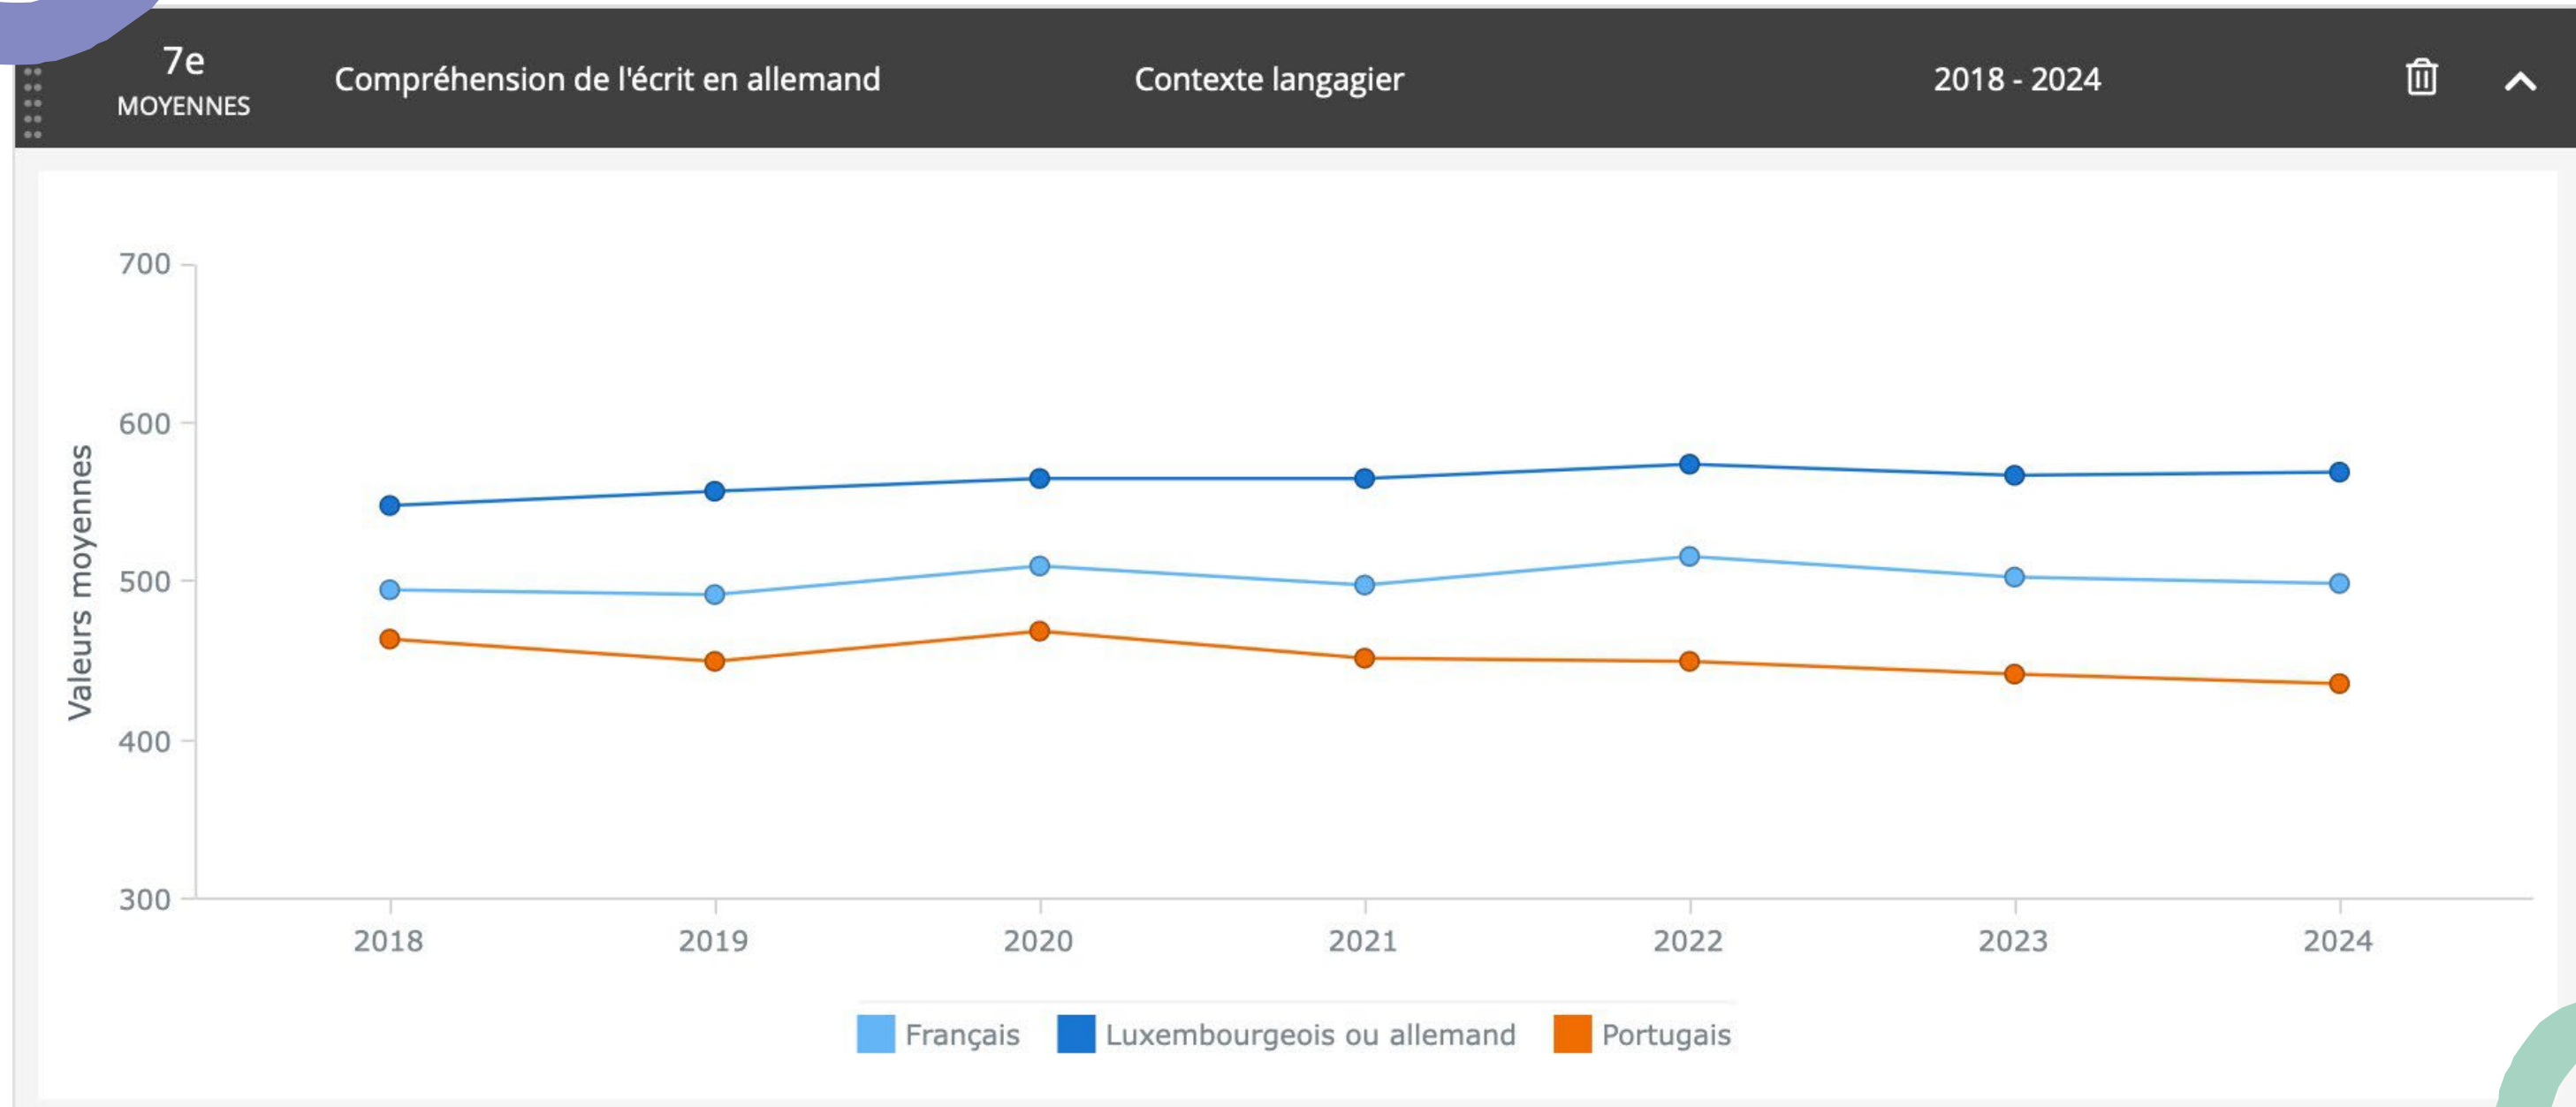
7e
MOYENNES

Compréhension de l'écrit en allemand

Contexte langagier

2018 - 2024

Valeurs moyennes

700
600
500
400
300

2018
2019
2020
2021
2022
2023
2024

Français
Luxembourgeois ou allemand
Portugais